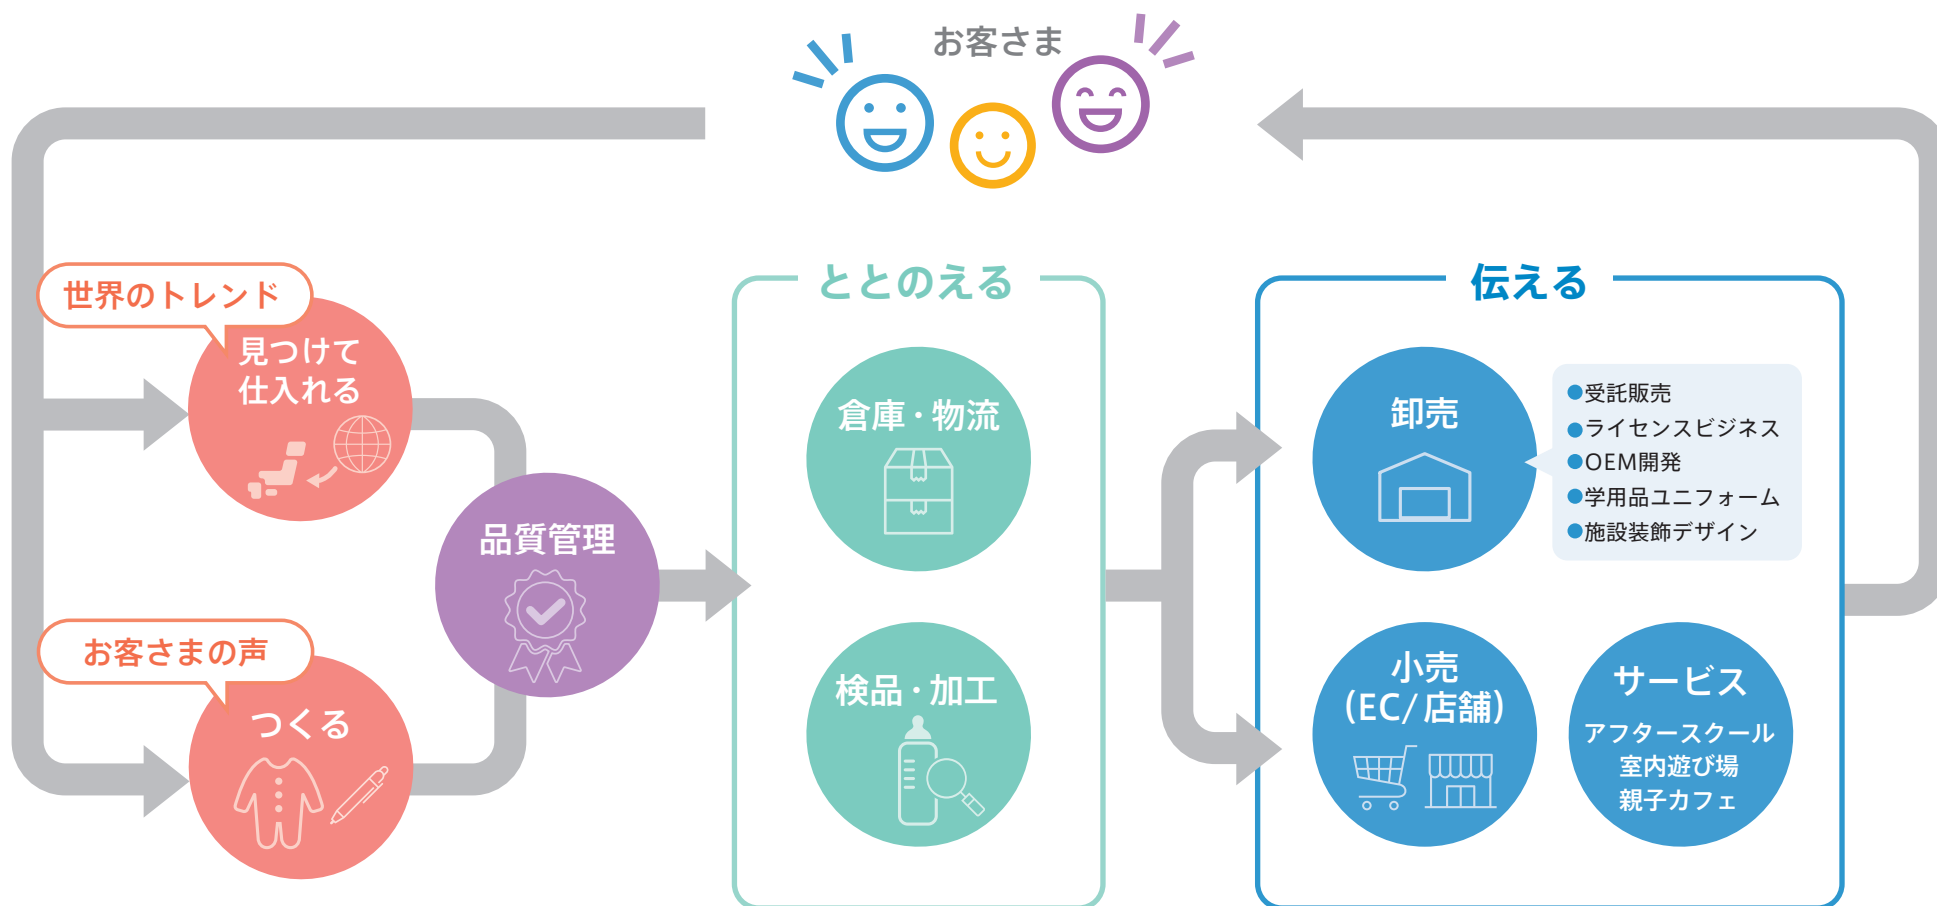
お客さま

世界のトレンド

見つけて
仕入れる

お客さまの声

つくる

品質管理

ととのえる

倉庫・物流

検品・加工

伝える

卸売

●受託販売
●ライセンスビジネス
●OEM開発
●学用品ユニフォーム
●施設装飾デザイン

小売
(EC/店舗)

サービス
アフタースクール
室内遊び場
親子カフェ